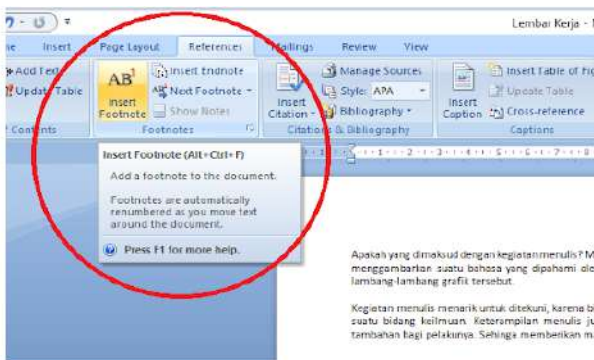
Lembar Kerja - M

me Insert Page Layout References Mailings Review View

Add Text
Update Table
Contents

$AB^1$
Insert Footnote
Insert Endnote
Next Footnote
Show Notes
Footnotes

Insert Citation
Manage Sources
Style: APA
Bibliography
Citations & Bibliography

Insert Caption
Insert Table of Fig
Update Table
Cross-reference
Captions

Insert Footnote (Alt+Ctrl+F)

Add a footnote to the document.

Footnotes are automatically renumbered as you move text around the document.

Press F1 for more help.

Apakah yang dimaksud dengan kegiatan menulis? M menggambarkan suatu bahasa yang dipahami ole lambang-lambang grafik tersebut.

Kegiatan menulis menarik untuk ditekuni, karena bi suatu bidang keilmuan. Keterampilan menulis ju tambahan bagi pelakunya. Sehingga memberikan m